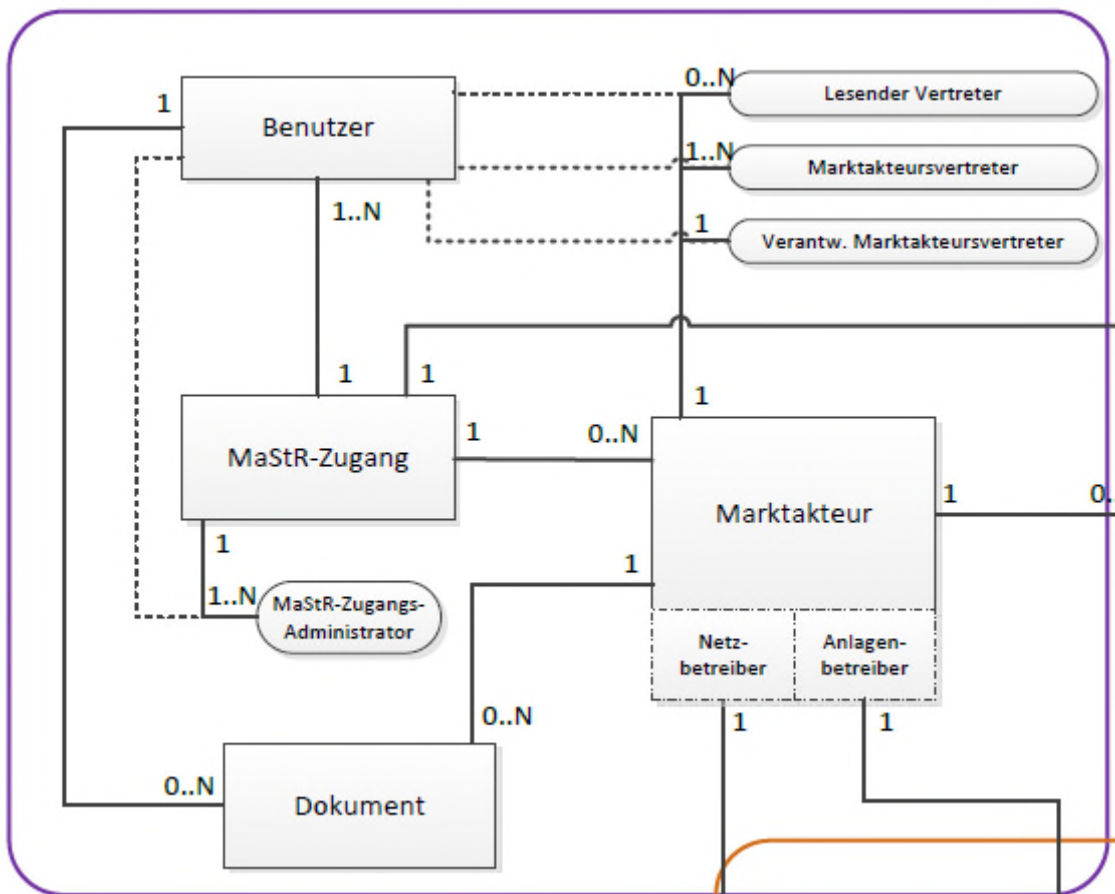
1
Benutzer
0..N
Lesender Vertreter
1..N
Marktakteursvertreter
1..N
1
Verantw. Marktakteursvertreter
1
1
MaStR-Zugang
1
0..N
1
Marktakteur
1
0..
1
1
1..N
MaStR-Zugangs-Administrator
Netzbetreiber
Anlagenbetreiber
0..N
1
1
0..N
Dokument